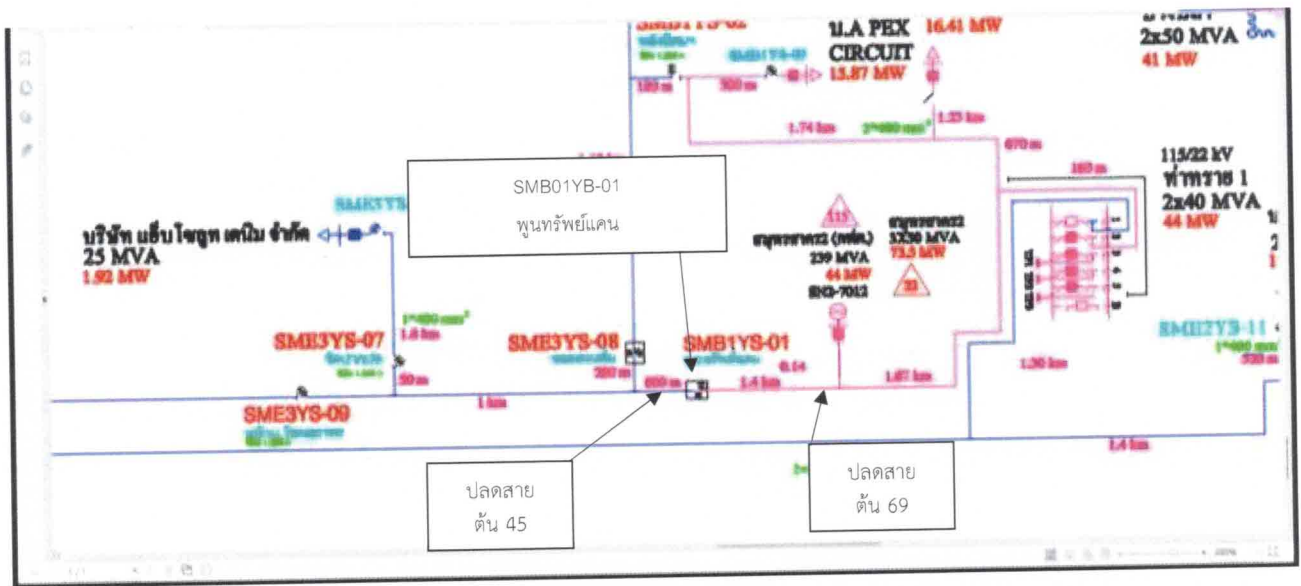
SMB1YS-02
ป.A PEX CIRCUIT
16.41 MW
13.87 MW
2x50 MVA
41 MW
SMB1YS-09
180 m
300 m
1.74 km
3*400 mm²
1.23 km
670 m
115/22 kV
ท่าทราย 1
2x40 MVA
44 MW
180 m
SMB01YB-01
พูนทรัพย์แคน
SM4KYS
บริษัท เอ็บโซลูท เคมิน จำกัด
25 MVA
1.92 MW
115
สมุทรสาคร2 (หลัง)
239 MVA
44 MW
SNG-7012
สมุทรสาคร2
3X50 MVA
73.5 MW
22
1*400 mm²
1.8 km
SME3YS-07
50 m
SME3YS-08
200 m
SMB1YS-01
0.14
600 m
1.4 km
1.87 km
1.30 km
SMB2YS-11
1*400 mm²
320 m
SME3YS-09
1 km
1.4 km
ปลดสาย
ต้น 45
ปลดสาย
ต้น 69